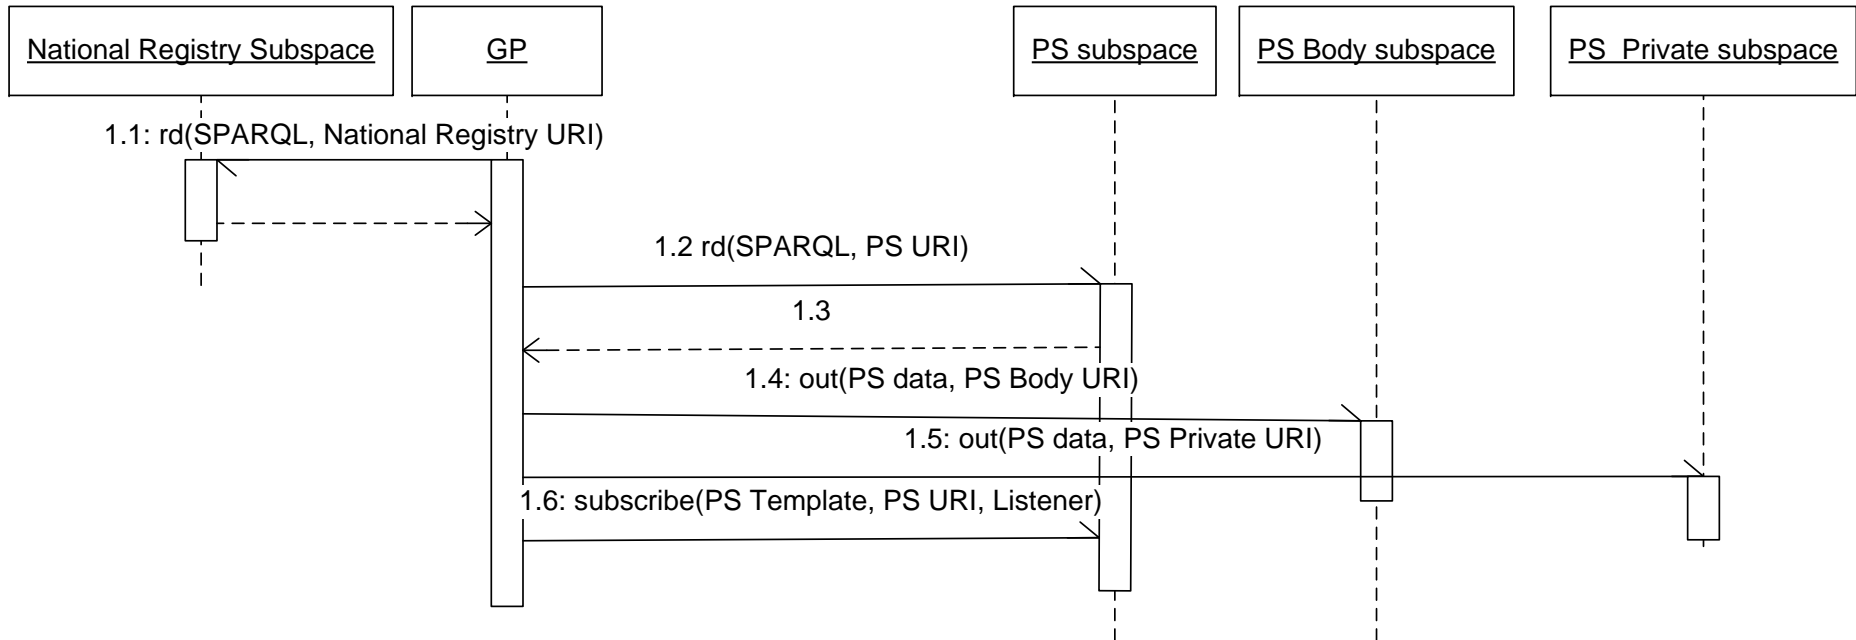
National Registry Subspace

GP

PS subspace

PS Body subspace

PS  Private subspace

1.1: rd(SPARQL, National Registry URI)

1.2 rd(SPARQL, PS URI)

1.3

1.4: out(PS data, PS Body URI)

1.5: out(PS data, PS Private URI)

1.6: subscribe(PS Template, PS URI, Listener)